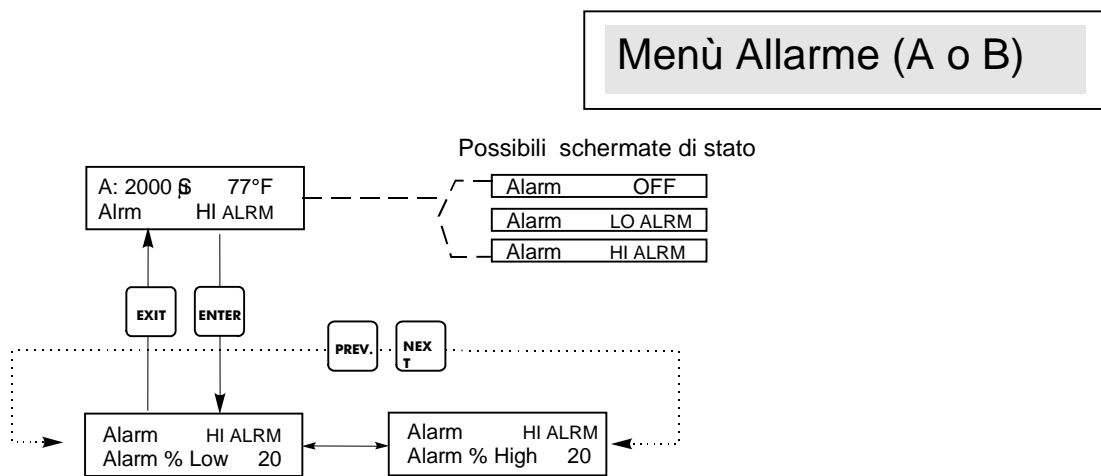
Menù Allarme (A o B)

Possibili schermate di stato

A: 2000 µS 77°F
Alrm HI ALRM

Alarm OFF

Alarm LO ALRM

Alarm HI ALRM

EXIT

ENTER

PREV.

NEXT

Alarm HI ALRM
Alarm % Low 20

Alarm HI ALRM
Alarm % High 20